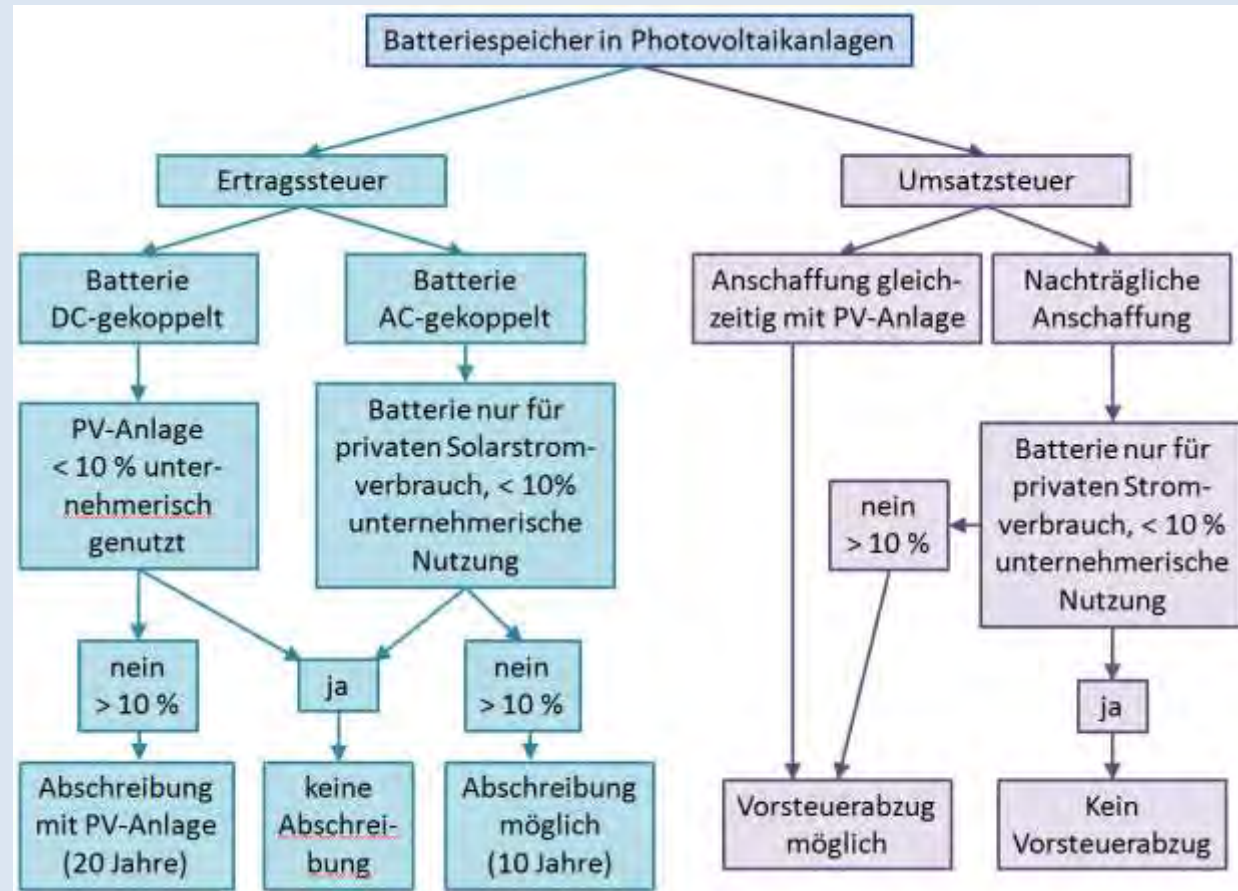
Batteriespeicher in Photovoltaikanlagen

Ertragssteuer

Batterie DC-gekoppelt

Batterie AC-gekoppelt

PV-Anlage < 10 % unternehmerisch genutzt

Batterie nur für privaten Solarstromverbrauch, < 10% unternehmerische Nutzung

nein > 10 %

ja

nein > 10 %

Abschreibung mit PV-Anlage (20 Jahre)

keine Abschreibung

Abschreibung möglich (10 Jahre)

Umsatzsteuer

Anschaffung gleichzeitig mit PV-Anlage

Nachträgliche Anschaffung

Batterie nur für privaten Stromverbrauch, < 10 % unternehmerische Nutzung

nein > 10 %

ja

Vorsteuerabzug möglich

Kein Vorsteuerabzug